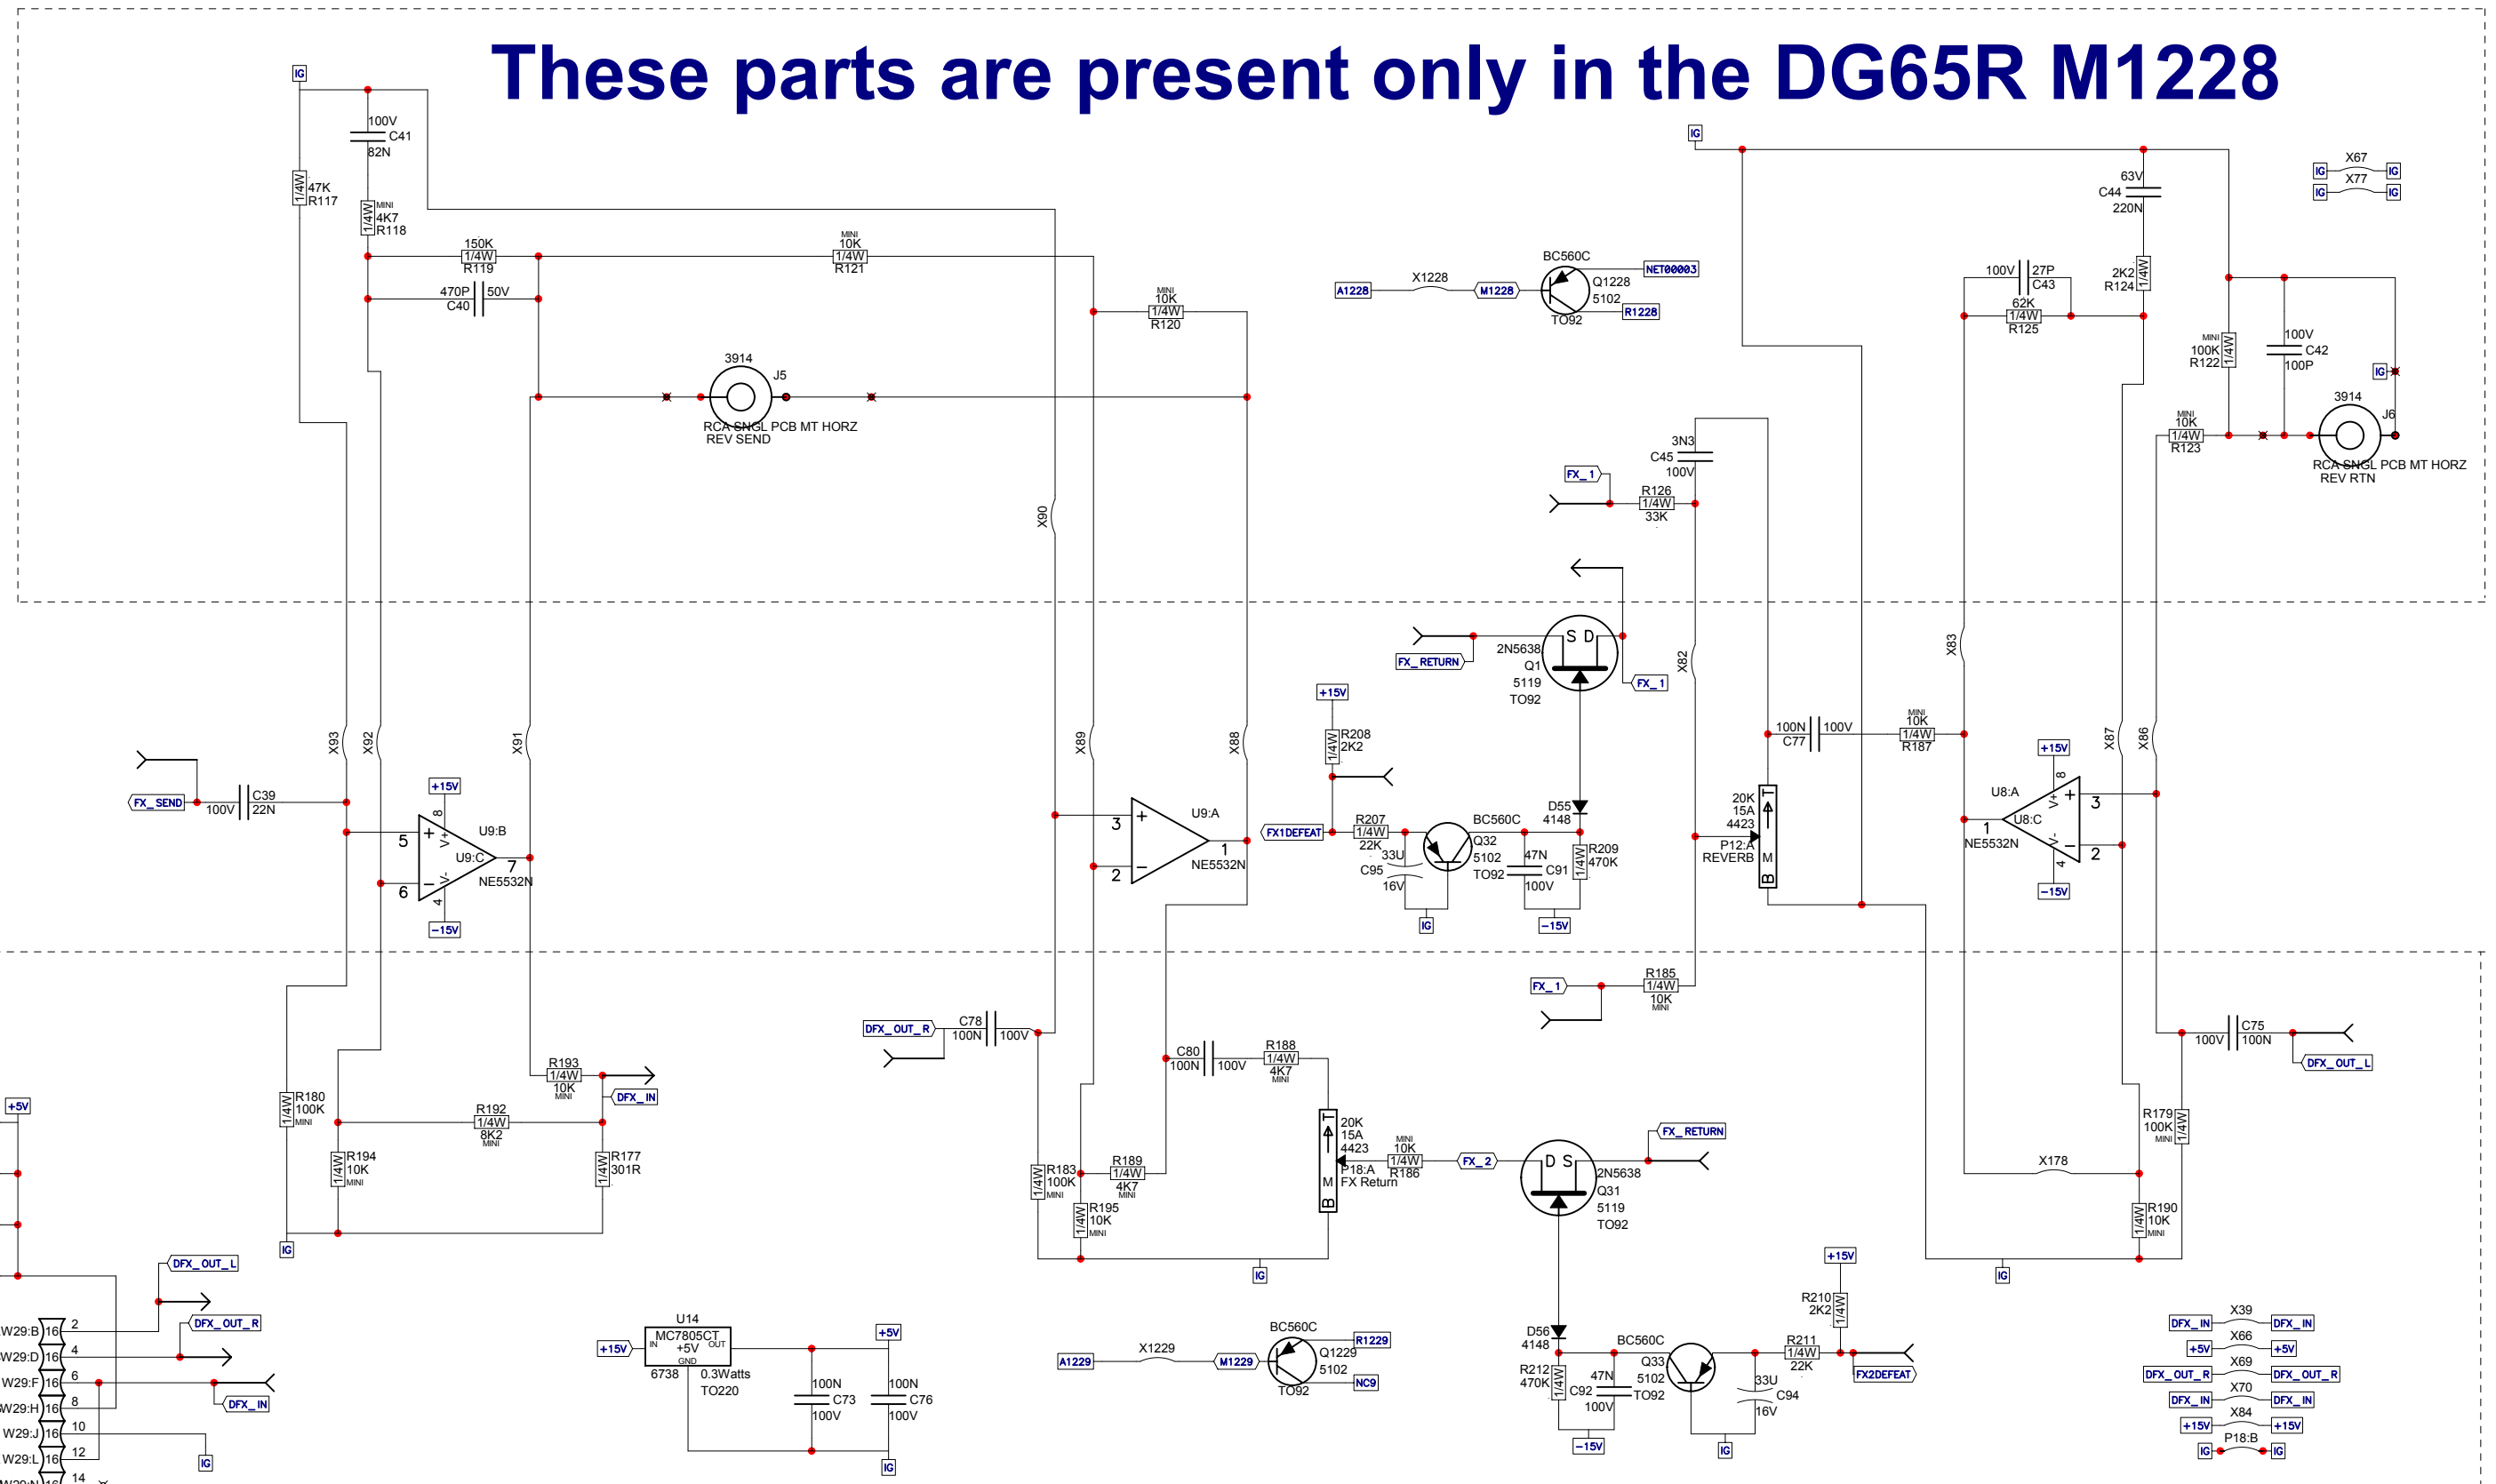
These parts are present only in the DG65R M1228

IG
100V
C41
82N
1/4W
47K
R117
1/4W MINI
4K7
R118
150K
1/4W
R119
MINI
10K
1/4W
R121
470P
C40
50V
MINI
10K
1/4W
R120
3914
J5
RCA SNGL PCB MT HORZ
REV SEND
X90
IG
A1228
X1228
M1228
BC560C
Q1228
5102
TO92
NET00003
R1228
IG
63V
C44
220N
X67
X77
IG
IG
IG
IG
100V
27P
C43
2K2
R124
1/4W
62K
1/4W
R125
MINI
100K
R122
1/4W
100V
C42
100P
IG
3914
J6
MINI
10K
1/4W
R123
RCA SNGL PCB MT HORZ
REV RTN
3N3
C45
100V
FX_1
R126
1/4W
33K
2N5638
Q1
5119
TO92
S D
FX_RETURN
FX_1
X82
X83
+15V
R208
2K2
1/4W
FX_SEND
100V
C39
22N
X93
X92
X91
+15V
U9:B
U9:C
5
6
7
8
4
NE5532N
-15V
X89
X88
U9:A
3
2
1
NE5532N
FX1DEFEAT
R207
1/4W
22K
33U
C95
16V
BC560C
Q32
5102
TO92
D55
4148
47N
C91
100V
R209
470K
1/4W
IG
-15V
100N
C77
100V
MINI
10K
1/4W
R187
20K
15A
4423
P12:A
REVERB
B T M
+15V
U8:A
U8:C
3
2
1
8
4
NE5532N
-15V
X87
X86
FX_1
R185
1/4W
10K
MINI
DFX_OUT_R
C78
100N
100V
C80
100N
100V
R188
1/4W
4K7
MINI
R193
1/4W
10K
MINI
DFX_IN
R192
1/4W
8K2
MINI
R180
100K
MINI
1/4W
R194
10K
MINI
1/4W
R177
301R
1/4W
IG
+5V
R183
100K
MINI
1/4W
R189
1/4W
4K7
MINI
R195
10K
MINI
1/4W
20K
15A
4423
P18:A
FX Return
B T M
MINI
10K
1/4W
R186
FX_2
D S
2N5638
Q31
5119
TO92
FX_RETURN
IG
C75
100V
100N
DFX_OUT_L
R179
100K
MINI
1/4W
X178
R190
10K
MINI
1/4W
IG
DFX_OUT_L
DFX_OUT_R
W29:B 16 2
W29:D 16 4
W29:F 16 6
W29:H 16 8
W29:J 16 10
W29:L 16 12
W29:N 16 14
DFX_IN
IG
U14
MC7805CT
+5V
IN OUT
GND
+15V
6738
0.3Watts
TO220
100N
C73
100V
100N
C76
100V
+5V
IG
A1229
X1229
M1229
BC560C
Q1229
5102
TO92
R1229
NC9
D56
4148
R212
470K
1/4W
C92
47N
100V
BC560C
Q33
5102
TO92
-15V
33U
C94
16V
IG
R211
1/4W
22K
+15V
R210
2K2
1/4W
FX2DEFEAT
X39
DFX_IN
DFX_IN
X66
+5V
+5V
X69
DFX_OUT_R
DFX_OUT_R
X70
DFX_IN
DFX_IN
X84
+15V
+15V
P18:B
IG
IG